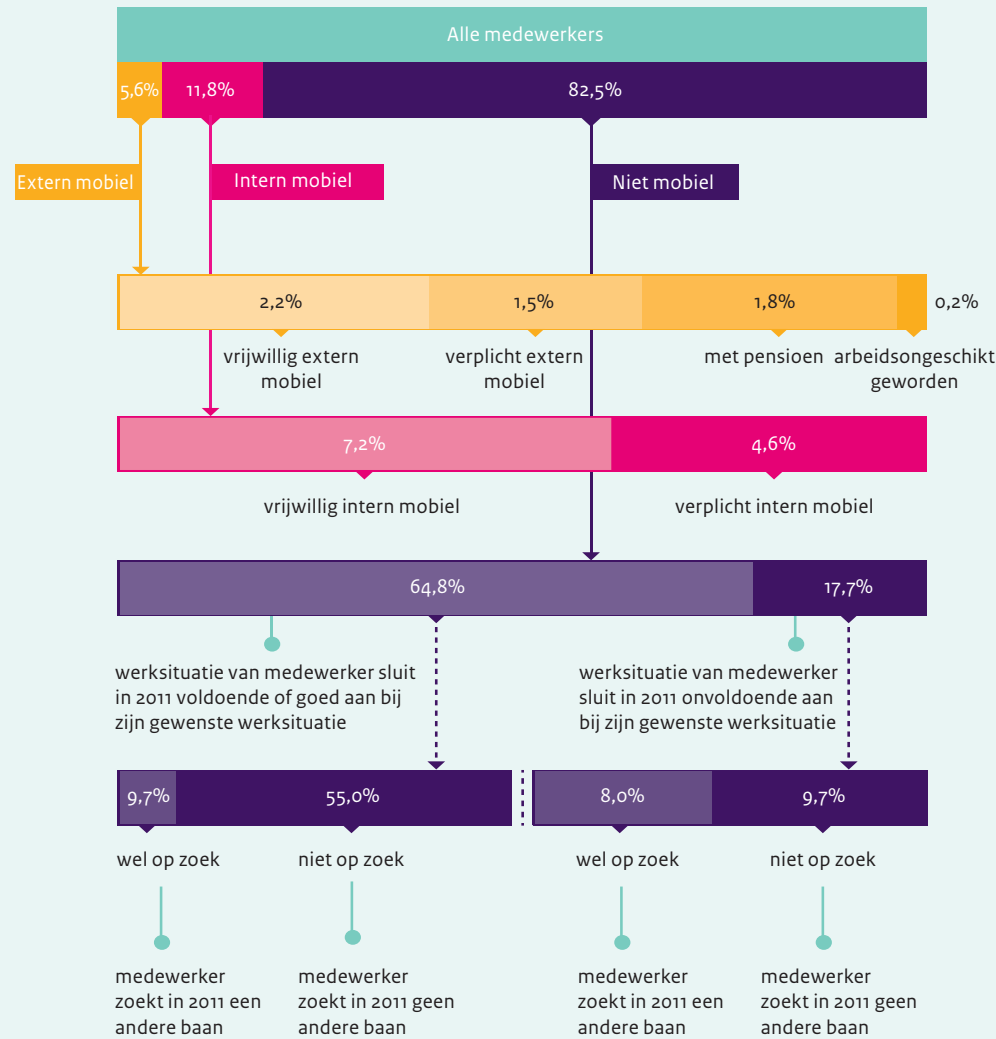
Alle medewerkers

5,6%
11,8%
82,5%

Extern mobiel
Intern mobiel
Niet mobiel

2,2%
1,5%
1,8%
0,2%

vrijwillig extern mobiel
verplicht extern mobiel
met pensioen
arbeidsongeschikt geworden

7,2%
4,6%

vrijwillig intern mobiel
verplicht intern mobiel

64,8%
17,7%

werksituatie van medewerker sluit in 2011 voldoende of goed aan bij zijn gewenste werksituatie

werksituatie van medewerker sluit in 2011 onvoldoende aan bij zijn gewenste werksituatie

9,7%
55,0%
8,0%
9,7%

wel op zoek
niet op zoek
wel op zoek
niet op zoek

medewerker zoekt in 2011 een andere baan
medewerker zoekt in 2011 geen andere baan
medewerker zoekt in 2011 een andere baan
medewerker zoekt in 2011 geen andere baan